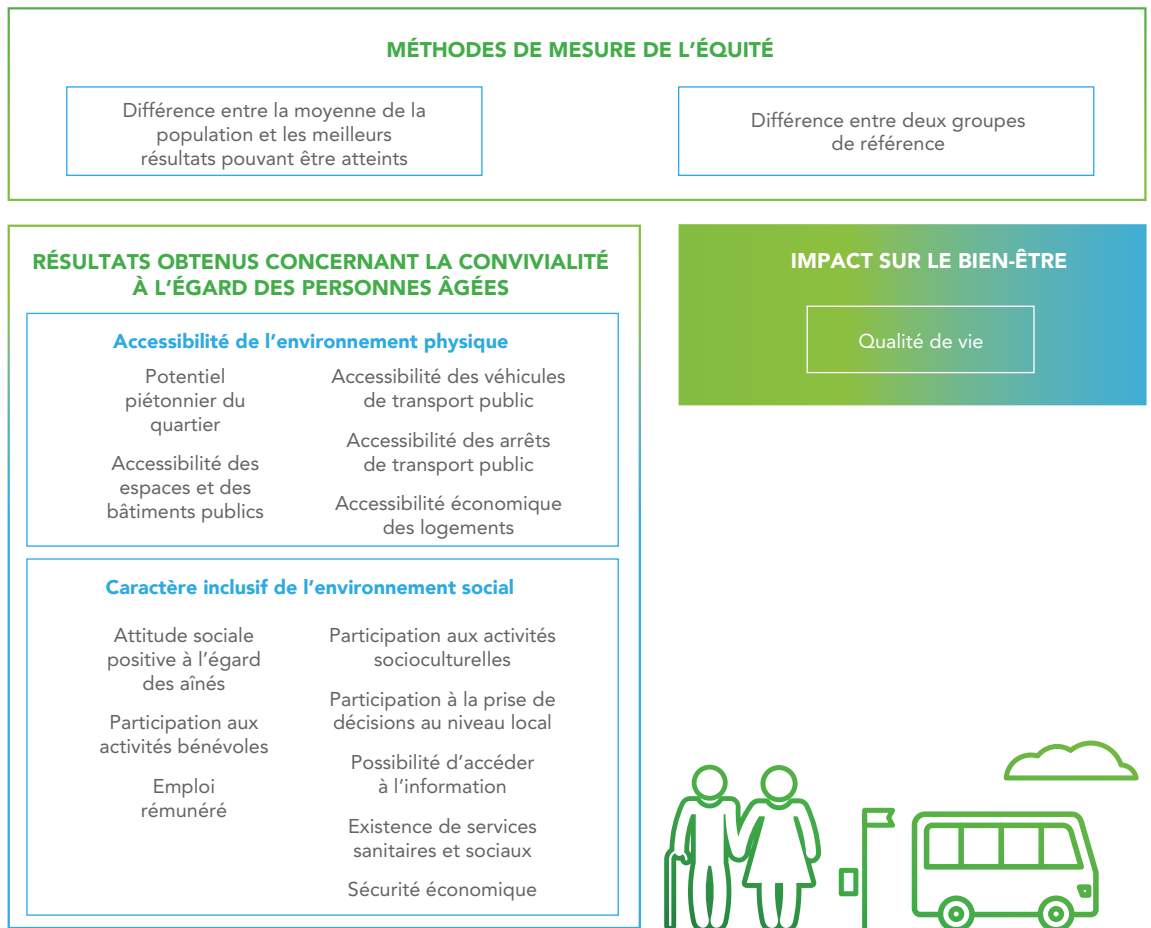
MÉTHODES DE MESURE DE L’ÉQUITÉ

Différence entre la moyenne de la population et les meilleurs résultats pouvant être atteints

Différence entre deux groupes de référence

RÉSULTATS OBTENUS CONCERNANT LA CONVIVIALITÉ À L’ÉGARD DES PERSONNES ÂGÉES

Accessibilité de l’environnement physique

Potentiel piétonnier du quartier

Accessibilité des espaces et des bâtiments publics

Accessibilité des véhicules de transport public

Accessibilité des arrêts de transport public

Accessibilité économique des logements

Caractère inclusif de l’environnement social

Attitude sociale positive à l’égard des aînés

Participation aux activités bénévoles

Emploi rémunéré

Participation aux activités socioculturelles

Participation à la prise de décisions au niveau local

Possibilité d’accéder à l’information

Existence de services sanitaires et sociaux

Sécurité économique

IMPACT SUR LE BIEN-ÊTRE

Qualité de vie